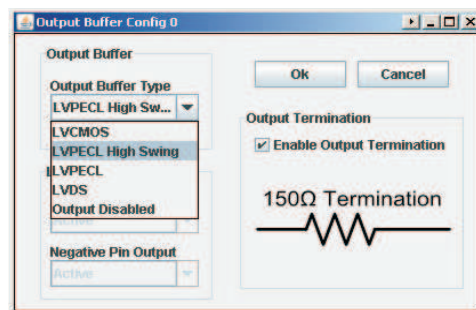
Output Buffer Config 0

Output Buffer

Output Buffer Type

LVPECL High Sw...

LVCMOS
LVPECL High Swing
LVPECL
LVDS
Output Disabled

Active

Negative Pin Output

Active

Ok

Cancel

Output Termination

Enable Output Termination

150Ω Termination